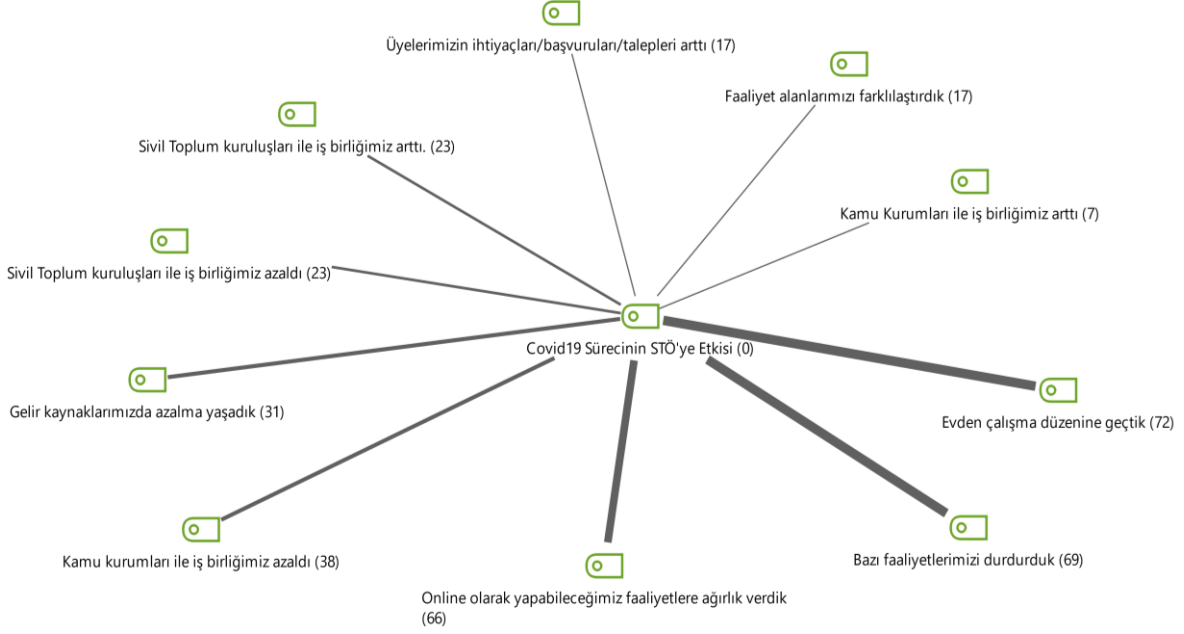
Üyelerimizin ihtiyaçları/başvuruları/talepleri arttı (17)

Faaliyet alanlarımızı farklılaştırdık (17)

Sivil Toplum kuruluşları ile iş birliğimiz arttı. (23)

Kamu Kurumları ile iş birliğimiz arttı (7)

Sivil Toplum kuruluşları ile iş birliğimiz azaldı (23)

Covid19 Sürecinin STÖ'ye Etkisi (0)

Gelir kaynaklarımızda azalma yaşadık (31)

Evden çalışma düzenine geçtik (72)

Kamu kurumları ile iş birliğimiz azaldı (38)

Bazı faaliyetlerimizi durdurduk (69)

Online olarak yapabileceğimiz faaliyetlere ağırlık verdik (66)